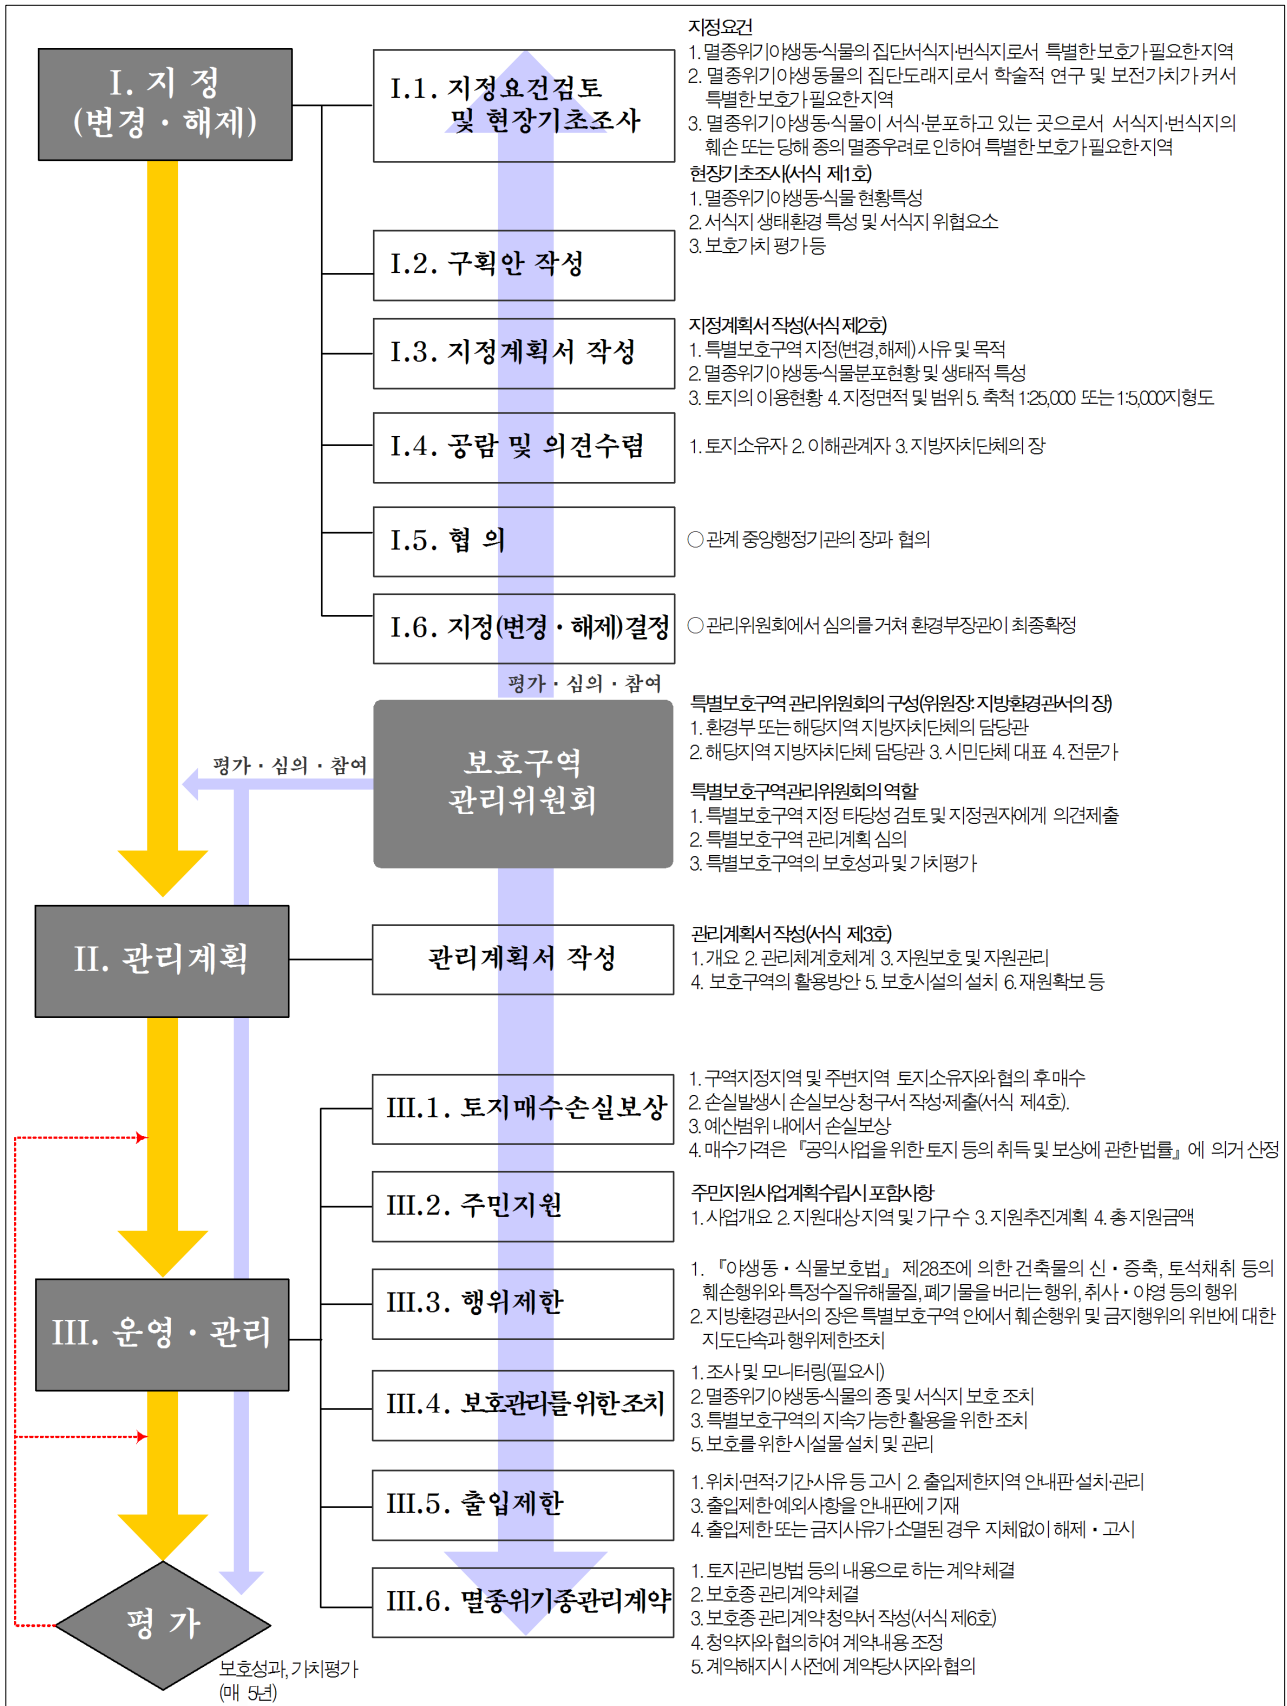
I. 지 정
(변경 · 해제)

I.1. 지정요건검토 및 현장기초조사

지정요건
1. 멸종위기야생동·식물의 집단서식지·번식지로서 특별한보호가필요한지역
2. 멸종위기야생동물의 집단도래지로서 학술적 연구 및 보전가치가 커서 특별한보호가필요한지역
3. 멸종위기야생동·식물이 서식·분포하고 있는 곳으로서 서식지·번식지의 훼손 또는 당해 종의 멸종우려로 인하여 특별한보호가필요한지역
현장기초조사(서식 제1호)
1. 멸종위기야생동·식물 현황특성
2. 서식지 생태환경 특성 및 서식지 위협요소
3. 보호가치 평가등

I.2. 구획안 작성

I.3. 지정계획서 작성

지정계획서 작성(서식 제2호)
1. 특별보호구역 지정(변경,해제) 사유 및 목적
2. 멸종위기야생동·식물분포현황 및 생태적 특성
3. 토지의 이용현황 4. 지정면적 및 범위 5. 축척 1:25,000 또는 1:5,000지형도

I.4. 공람 및 의견수렴

1. 토지소유자 2. 이해관계자 3. 지방자치단체의 장

I.5. 협 의

○관계 중앙행정기관의 장과 협의

I.6. 지정(변경 · 해제)결정

○관리위원회에서 심의를거쳐 환경부장관이 최종확정

평가 · 심의 · 참여

평가 · 심의 · 참여

보호구역
관리위원회

특별보호구역 관리위원회의 구성(위원장: 지방환경관서의 장)
1. 환경부 또는 해당지역 지방자치단체의 담당관
2. 해당지역 지방자치단체 담당관 3. 시민단체 대표 4. 전문가
특별보호구역관리위원회의역할
1. 특별보호구역 지정 타당성 검토 및 지정권자에게 의견제출
2. 특별보호구역 관리계획 심의
3. 특별보호구역의 보호성과 및 가치평가

II. 관리계획

관리계획서 작성

관리계획서작성(서식 제3호)
1. 개요 2. 관리체계호체계 3. 자원보호 및 자원관리
4. 보호구역의 활용방안 5. 보호시설의 설치 6. 재원확보 등

III. 운영 · 관리

III.1. 토지매수손실보상

1. 구역지정지역 및 주변지역 토지소유자와 협의 후 매수
2. 손실발생시 손실보상청구서 작성·제출(서식 제4호).
3. 예산범위 내에서 손실보상
4. 매수가격은 『공익사업을 위한 토지 등의 취득 및 보상에 관한법률』에 의거 산정

III.2. 주민지원

주민지원사업계획수립시 포함사항
1. 사업개요 2. 지원대상지역 및 가구수 3. 지원추진계획 4. 총지원금액

III.3. 행위제한

1. 『야생동 · 식물보호법』 제28조에 의한 건축물의 신 · 증축, 토석채취 등의 훼손행위와 특정수질유해물질, 폐기물을 버리는 행위, 취사 · 야영 등의 행위
2. 지방환경관서의 장은 특별보호구역 안에서 훼손행위 및 금지행위의 위반에 대한 지도단속과 행위제한조치

III.4. 보호관리를 위한 조치

1. 조사 및 모니터링(필요시)
2. 멸종위기야생동·식물의 종 및 서식지 보호 조치
3. 특별보호구역의 지속가능한 활용을 위한조치
5. 보호를 위한시설물 설치 및 관리

III.5. 출입제한

1. 위치·면적·기간·사유 등 고시 2. 출입제한지역 안내판설치·관리
3. 출입제한예외사항을 안내판에 기재
4. 출입제한 또는 금지사유가 소멸된 경우 지체없이 해제 · 고시

III.6. 멸종위기종관리계약

1. 토지관리방법 등의 내용으로 하는 계약체결
2. 보호종 관리계약체결
3. 보호종 관리계약청약서 작성(서식 제6호)
4. 청약자와 협의하여 계약내용 조정
5. 계약해지시 사전에 계약당사자와 협의

평 가

보호성과, 가치평가
(매 5년)